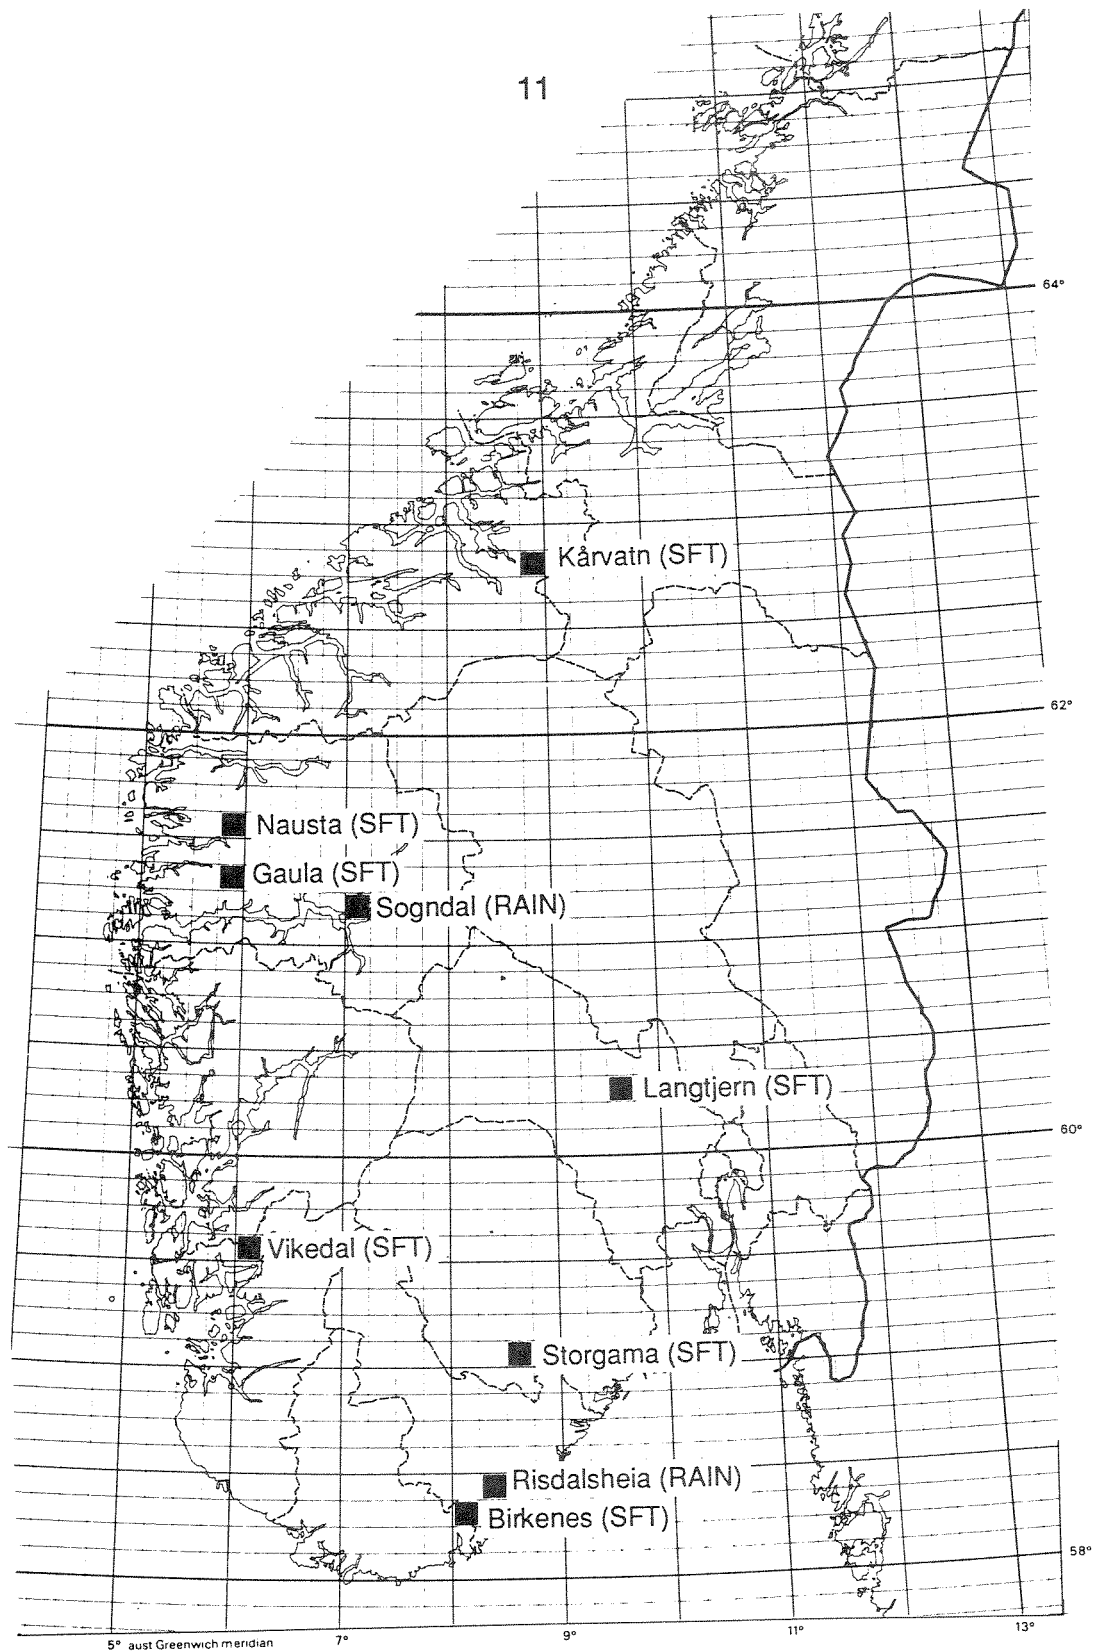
11

64°

Kårvatn (SFT)

62°

Nausta (SFT)

Gaula (SFT)

Sogndal (RAIN)

Langtjern (SFT)

60°

Vikedal (SFT)

Storgama (SFT)

Risdalsheia (RAIN)

Birkenes (SFT)

58°

5° aust Greenwich meridian 7° 9° 11° 13°